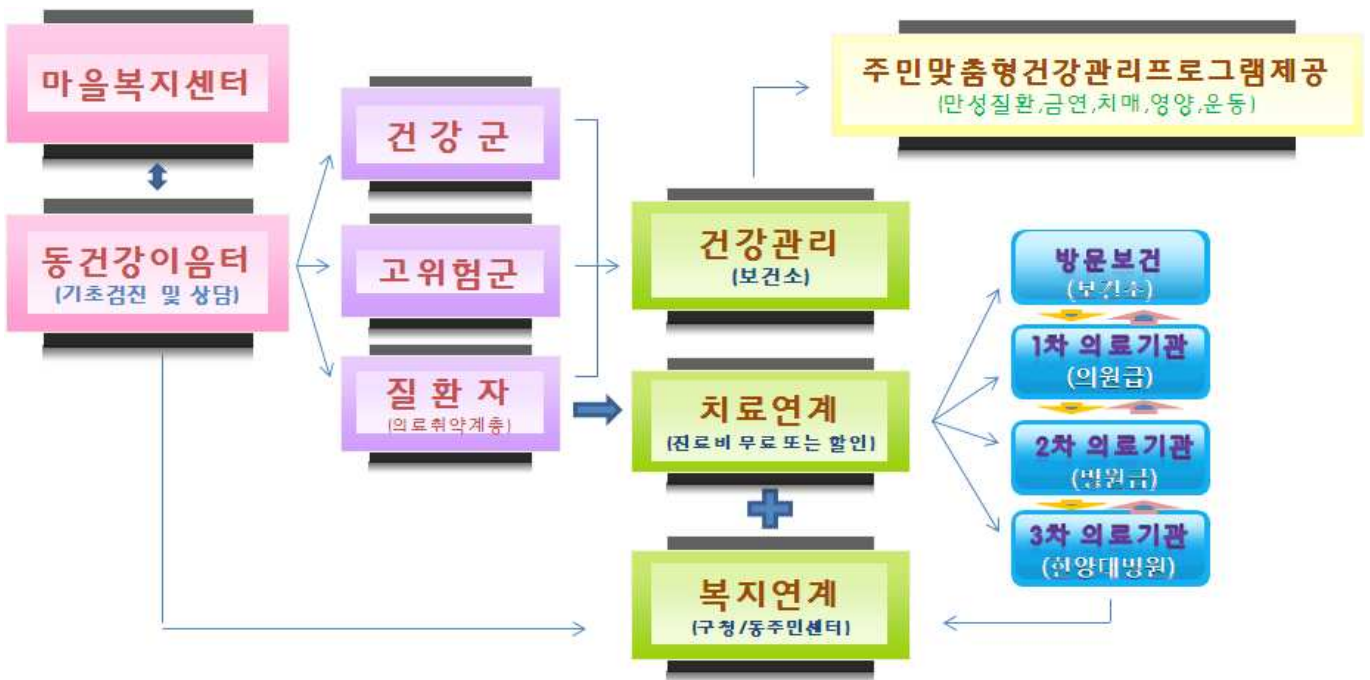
마을복지센터

동건강이음터
(기초검진 및 상담)

건강군

고위험군

질환자
(의료취약계층)

주민맞춤형건강관리프로그램제공
(만성질환,금연,치매,영양,운동)

건강관리
(보건소)

치료연계
(진료비 무료 또는 할인)

복지연계
(구청/동주민센터)

방문보건
(보건소)

1차 의료기관
(의원급)

2차 의료기관
(병원급)

3차 의료기관
(한양대병원)